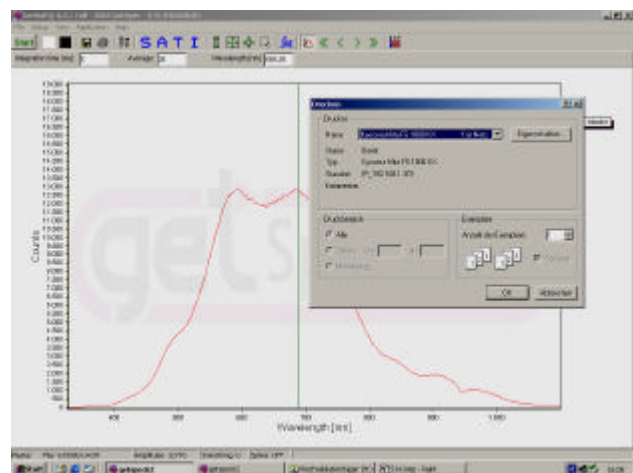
Start

S A T I

Integration time [ms]

Average

Wavelength [nm]

Counts

Wavelength [nm]

400

500

600

700

800

900

1000

Drucken

Drucker

Name

Eigenschaften

Status

Typ

Standort

Kommentar

Druckbereich

Alle

Seiten von bis

Markierung

Exemplare

Anzahl der Exemplare

Sortieren

OK

Abbrechen

Start